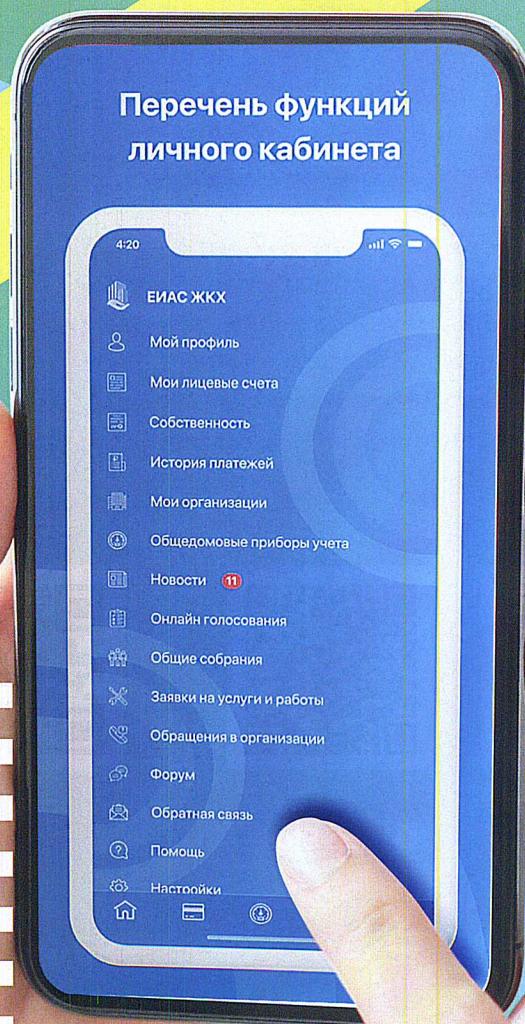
Перечень функций личного кабинета

4:20

ЕИАС ЖКХ

Мой профиль

Мои лицевые счета

Собственность

История платежей

Мои организации

Общедомовые приборы учета

Новости 11

Онлайн голосования

Общие собрания

Заявки на услуги и работы

Обращения в организации

Форум

Обратная связь

Помощь

Настройки